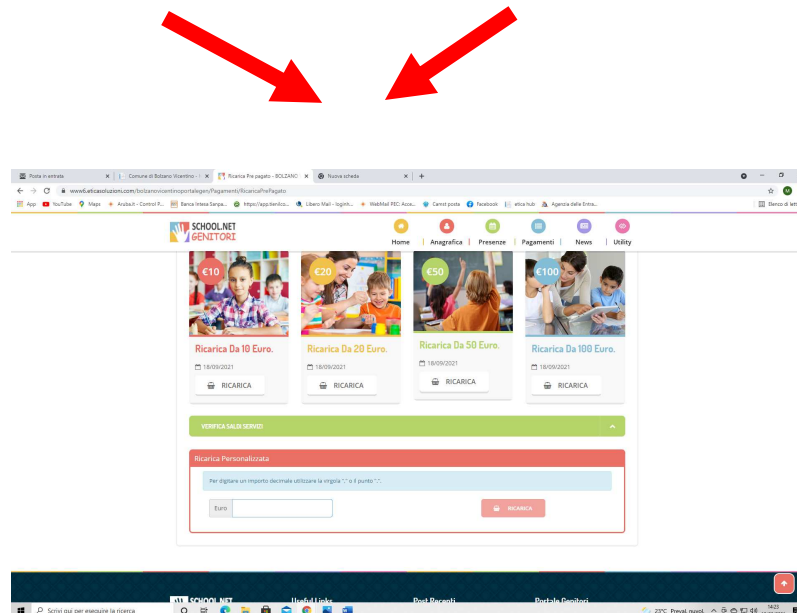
Posta in arrivo | Comune di Bolzano Vicentino | Ricarica Pre pagato - BOLZANO | Nuova scheda

www6.eticasoluzioni.com/bolzanovicentinoportalegen/Pagamenti/RicaricaPrePagato

App | YouTube | Maps | Aruba.it - Control P... | Banca Intesa Sanpa... | https://app.donlico... | Libero Mail - login... | WebMail PEC: Acce... | Cassa posta | Facebook | etica hub | Agenzia delle Entra... | Elenco di lettura

SCHOOL.NET GENITORI

Home | Anagrafica | Presenze | Pagamenti | News | Utility

€10
Ricarica Da 10 Euro.
18/09/2021
RICARICA

€20
Ricarica Da 20 Euro.
18/09/2021
RICARICA

€50
Ricarica Da 50 Euro.
18/09/2021
RICARICA

€100
Ricarica Da 100 Euro.
18/09/2021
RICARICA

VERIFICA SALDI SERVIZI

Ricarica Personalizzata

Per digitare un importo decimale utilizzare la virgola "," o il punto ".".

Euro

RICARICA

SCHOOL.NET | Useful Links | Post Recenti | Portale Genitori

Scrivi qui per eseguire la ricerca

23°C Preval. nuvol. 14:23